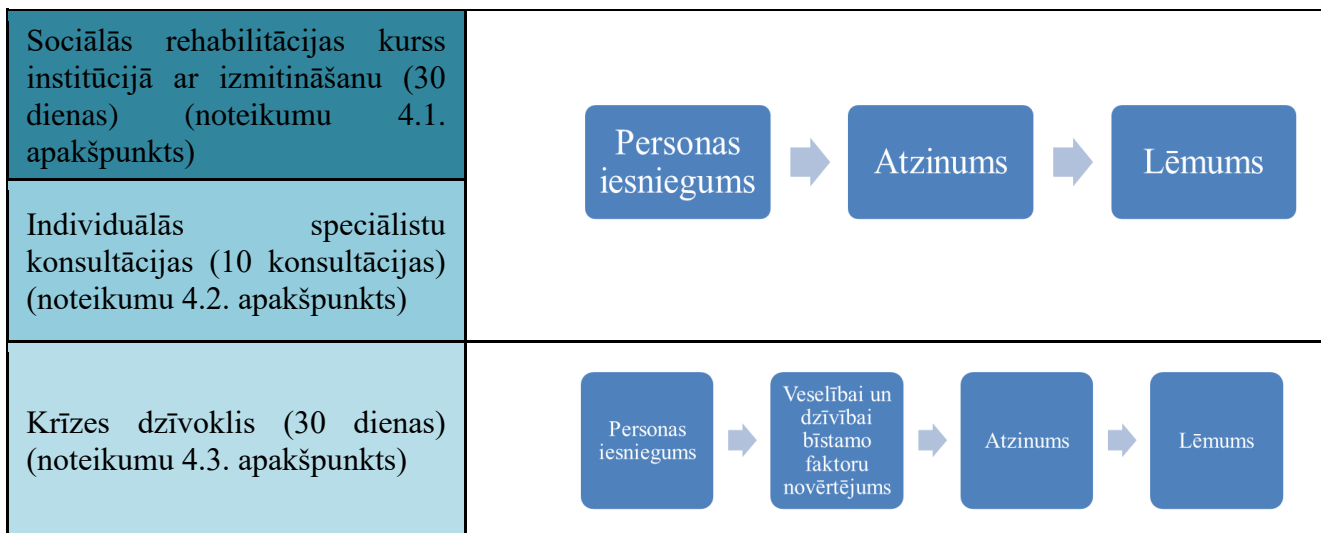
| | |
|---|---|
| Sociālās rehabilitācijas kurss institūcijā ar izmitināšanu (30 dienas) (noteikumu 4.1. apakšpunkts) | Personas iesniegums → Atzinums → Lēmums |
| Individuālās speciālistu konsultācijas (10 konsultācijas) (noteikumu 4.2. apakšpunkts) | |
| Krīzes dzīvoklis (30 dienas) (noteikumu 4.3. apakšpunkts) | Personas iesniegums → Veselībai un dzīvībai bīstamo faktoru novērtējums → Atzinums → Lēmums |